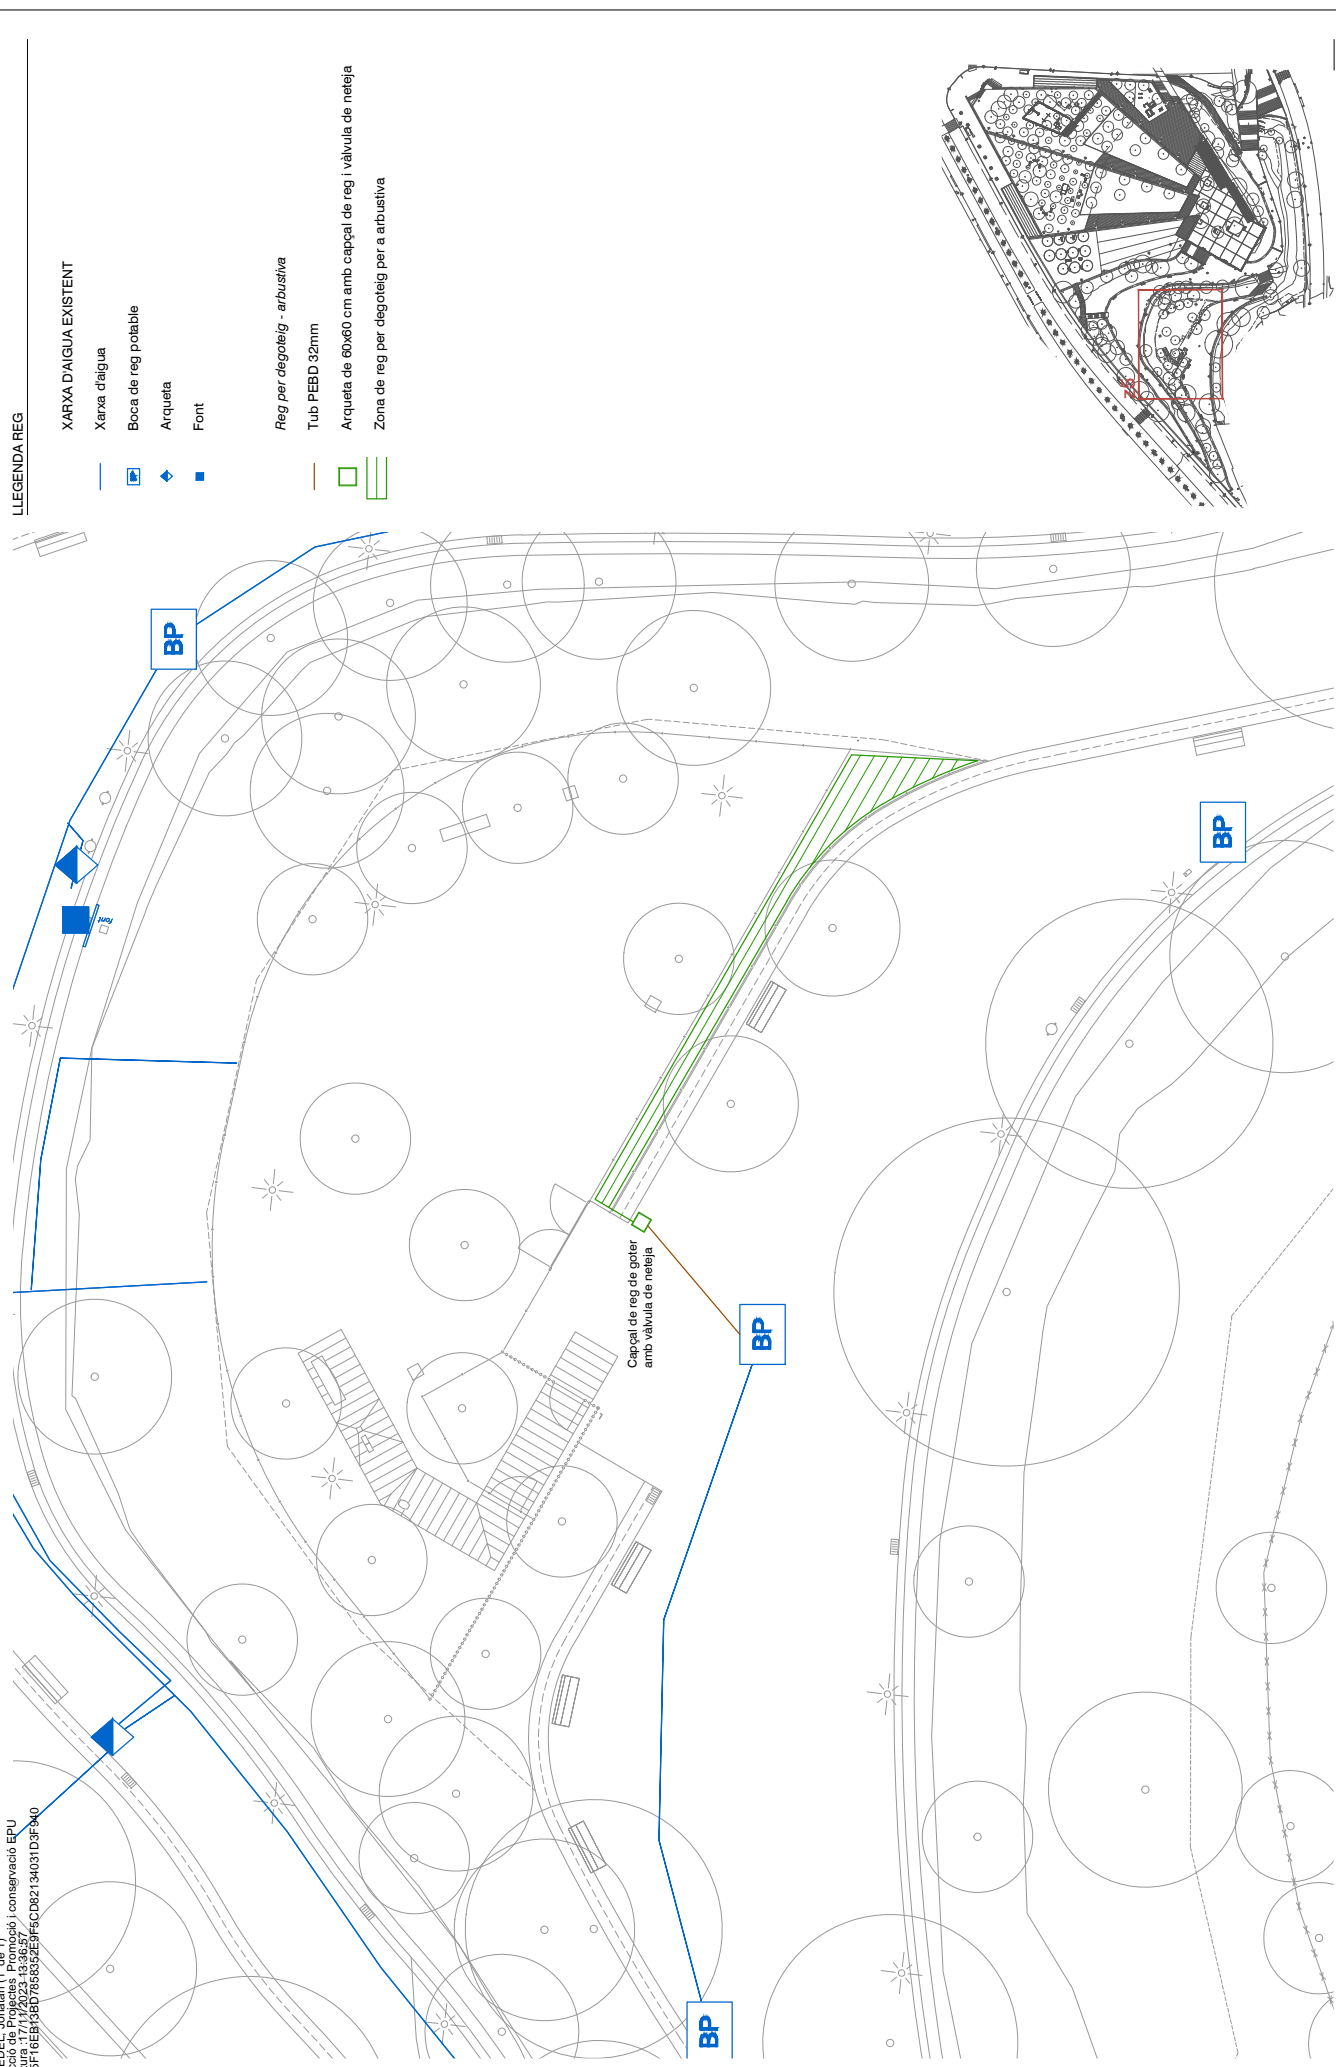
LLEGENDA REG

XARXA D'AIGUA EXISTENT

Xarxa d'aigua

Boca de reg potable

Arqueta

Font

Reg per degoteig - arbustiva

Tub PEBD 32mm

Arqueta de 60x60 cm amb capçal de reg i vàlvula de neteja

Zona de reg per degoteig per a arbustiva

BP

BP

Font

Capçal de reg de goter amb vàlvula de neteja

BP

BP

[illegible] Projectes Promoció i conservació EPU
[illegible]ura :17/11/2023 13:36:57
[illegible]F16EB13BD785835E9F5CD8213403 1D3F940